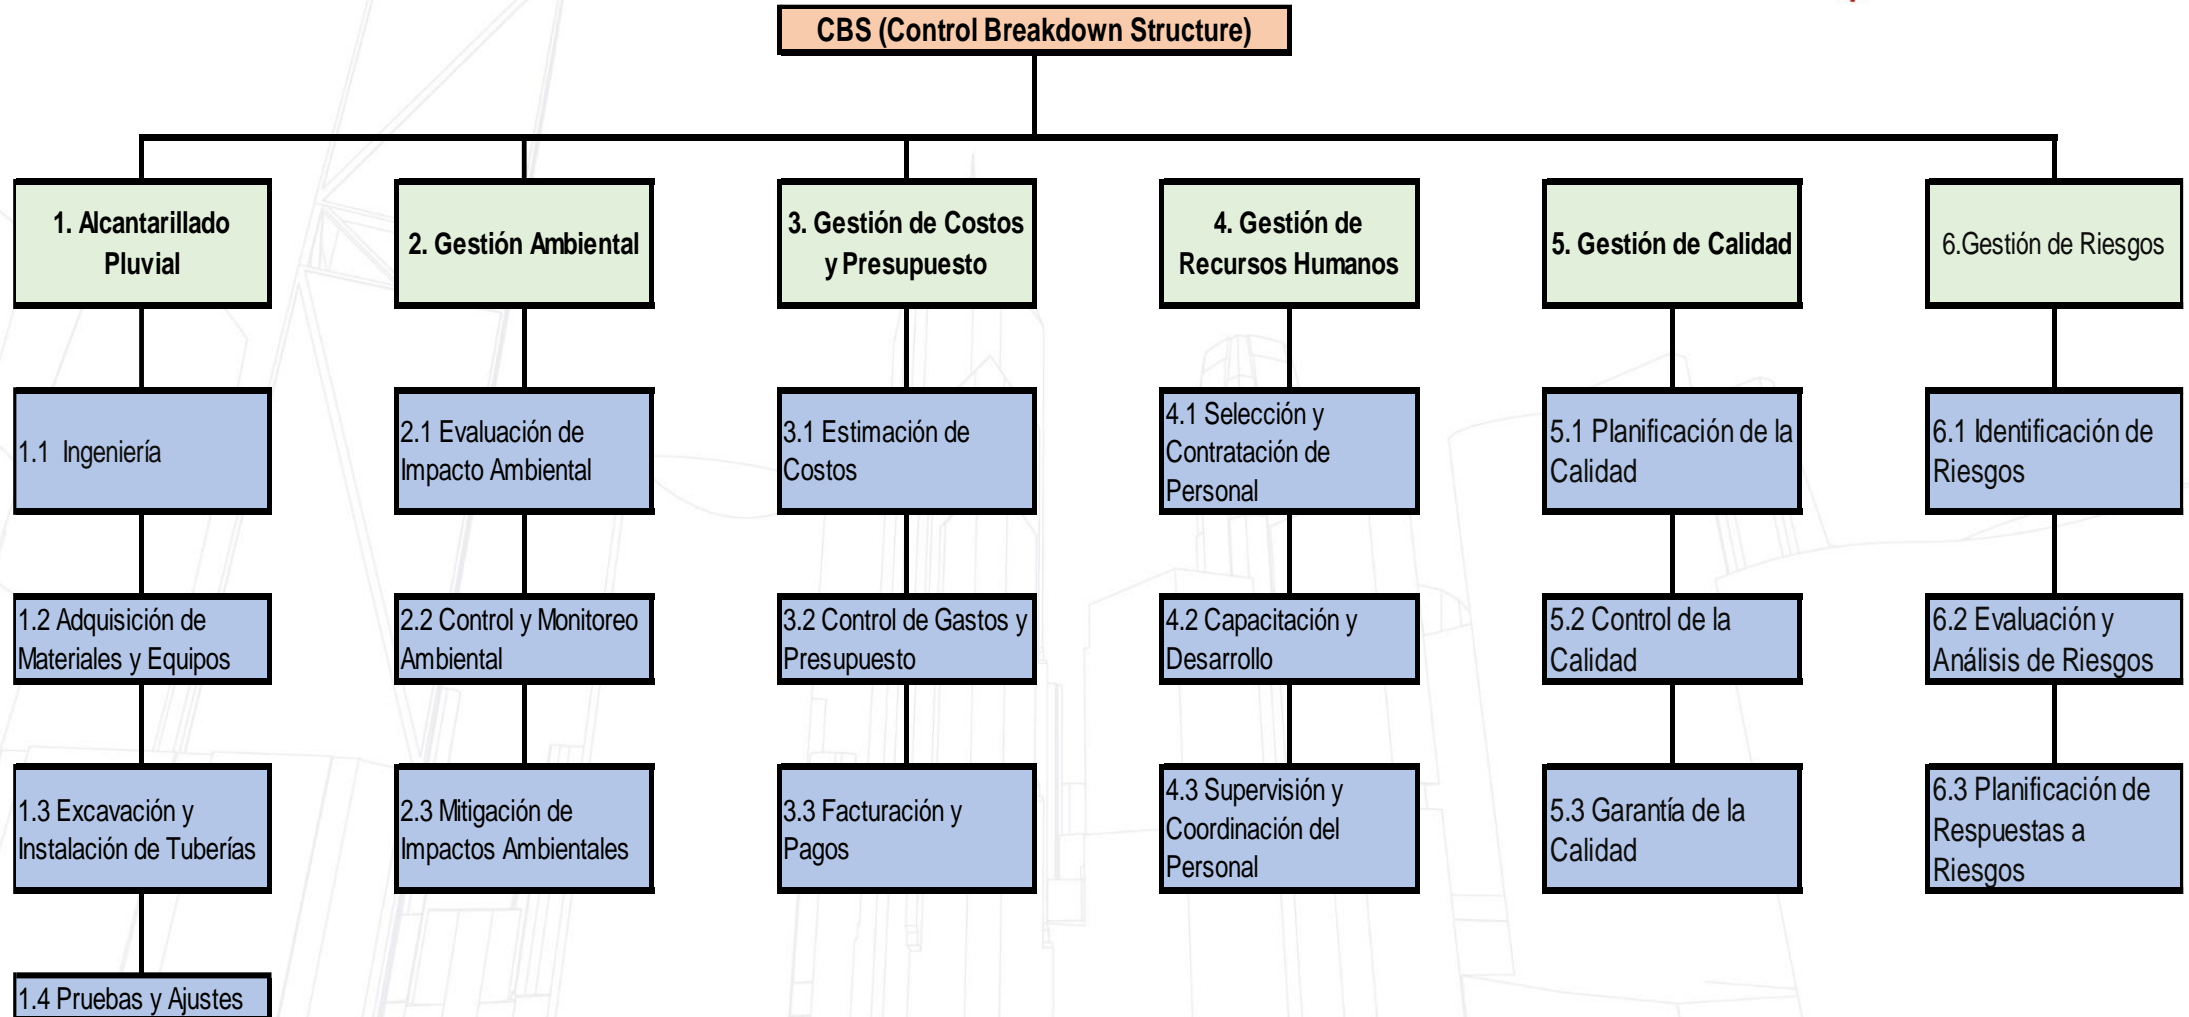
CBS (Control Breakdown Structure)

1. Alcantarillado Pluvial

1.1 Ingeniería

1.2 Adquisición de Materiales y Equipos

1.3 Excavación y Instalación de Tuberías

1.4 Pruebas y Ajustes

2. Gestión Ambiental

2.1 Evaluación de Impacto Ambiental

2.2 Control y Monitoreo Ambiental

2.3 Mitigación de Impactos Ambientales

3. Gestión de Costos y Presupuesto

3.1 Estimación de Costos

3.2 Control de Gastos y Presupuesto

3.3 Facturación y Pagos

4. Gestión de Recursos Humanos

4.1 Selección y Contratación de Personal

4.2 Capacitación y Desarrollo

4.3 Supervisión y Coordinación del Personal

5. Gestión de Calidad

5.1 Planificación de la Calidad

5.2 Control de la Calidad

5.3 Garantía de la Calidad

6.Gestión de Riesgos

6.1 Identificación de Riesgos

6.2 Evaluación y Análisis de Riesgos

6.3 Planificación de Respuestas a Riesgos